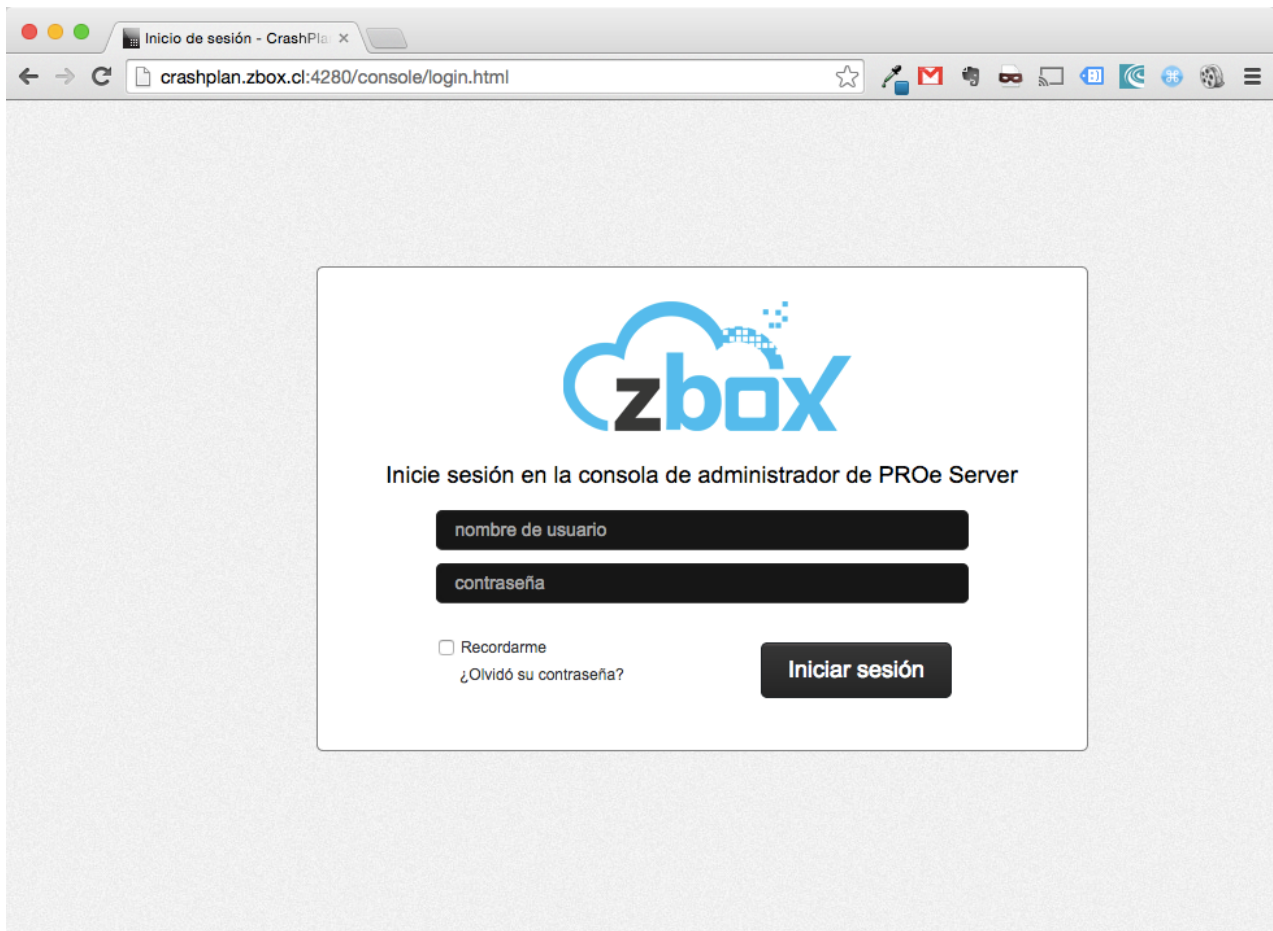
Inicio de sesión - CrashPla ×

crashplan.zbox.cl:4280/console/login.html

zbox

Inicie sesión en la consola de administrador de PROe Server

nombre de usuario

contraseña

Recordarme

¿Olvidó su contraseña?

Iniciar sesión